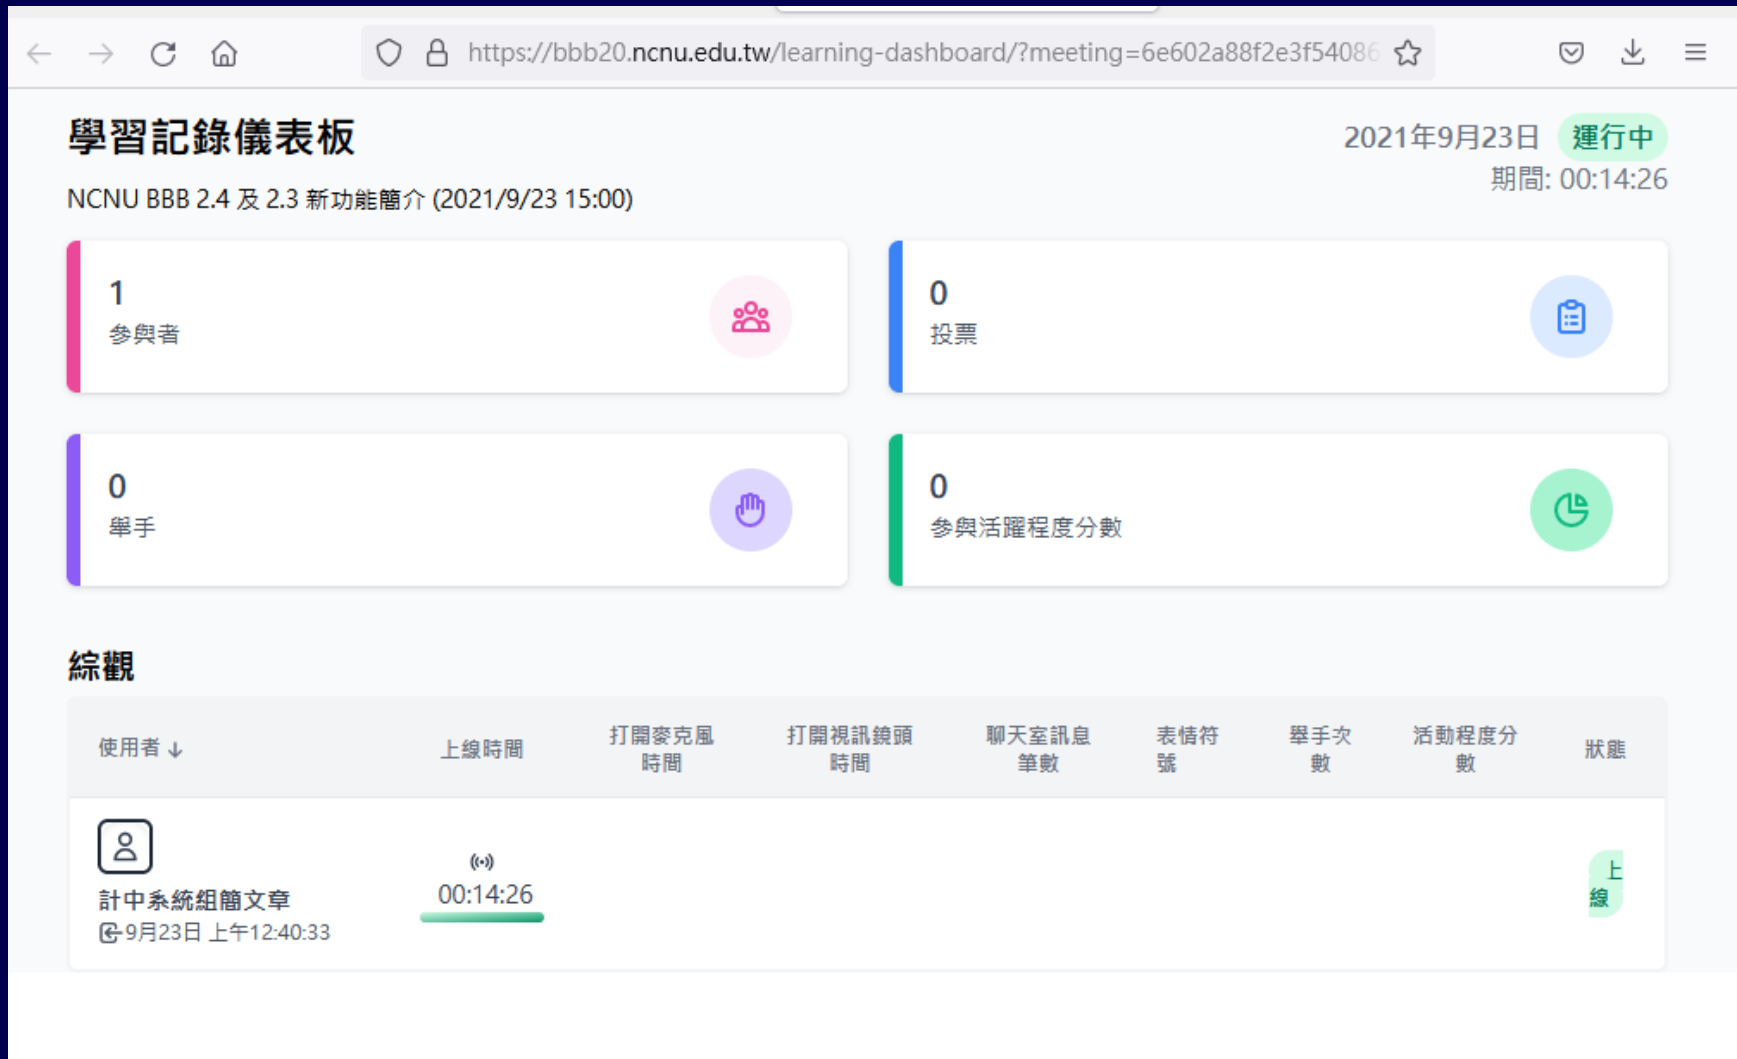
https://bbb20.ncnu.edu.tw/learning-dashboard/?meeting=6e602a88f2e3f54086

學習記錄儀表板

NCNU BBB 2.4 及 2.3 新功能簡介 (2021/9/23 15:00)

2021年9月23日 運行中
期間: 00:14:26

1
參與者

0
投票

0
舉手

0
參與活躍程度分數

綜觀

| 使用者 ↓ | 上線時間 | 打開麥克風時間 | 打開視訊鏡頭時間 | 聊天室訊息筆數 | 表情符號 | 舉手次數 | 活動程度分數 | 狀態 |
|---|---|---|---|---|---|---|---|---|
| 計中系統組簡文章 9月23日 上午12:40:33 | 00:14:26 | | | | | | | 上線 |